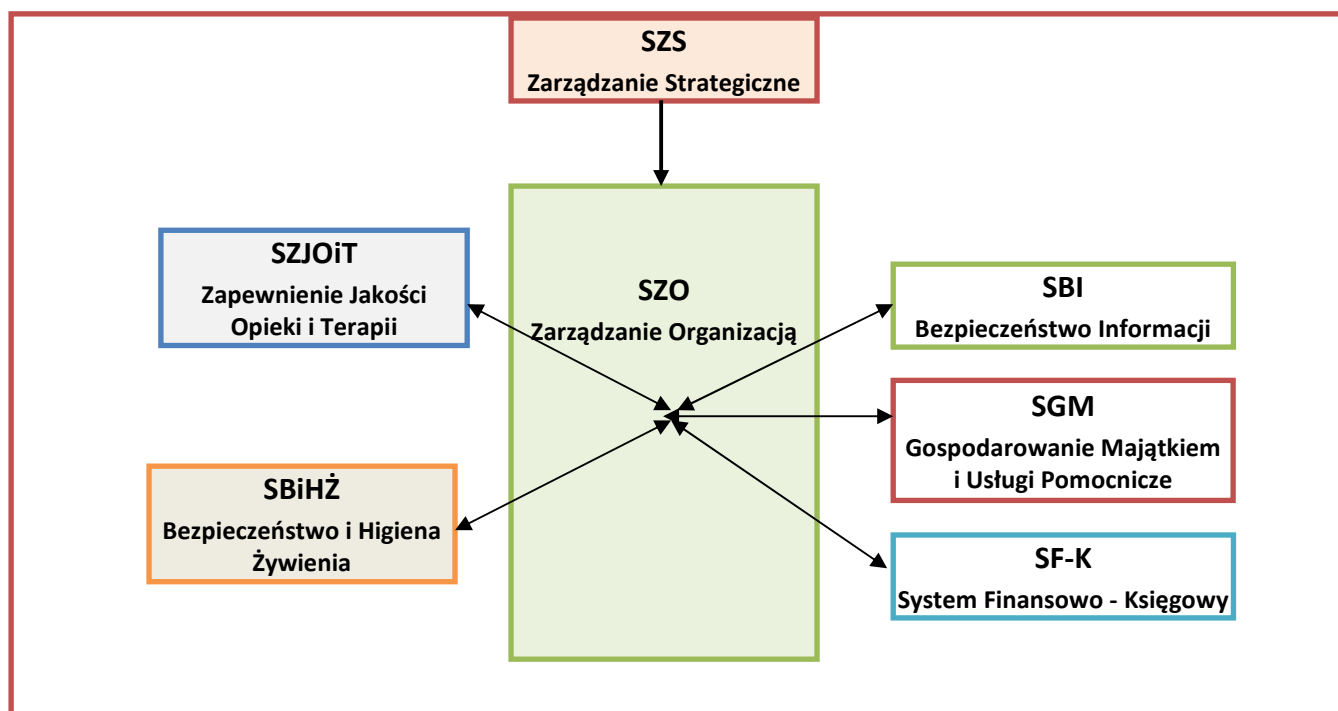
SZS
Zarządzanie Strategiczne

SZJOiT
Zapewnienie Jakości Opieki i Terapii

SZO
Zarządzanie Organizacją

SBI
Bezpieczeństwo Informacji

SGM
Gospodarowanie Majątkiem i Usługi Pomocnicze

SBiHŻ
Bezpieczeństwo i Higiena Żywienia

SF-K
System Finansowo - Księgowy